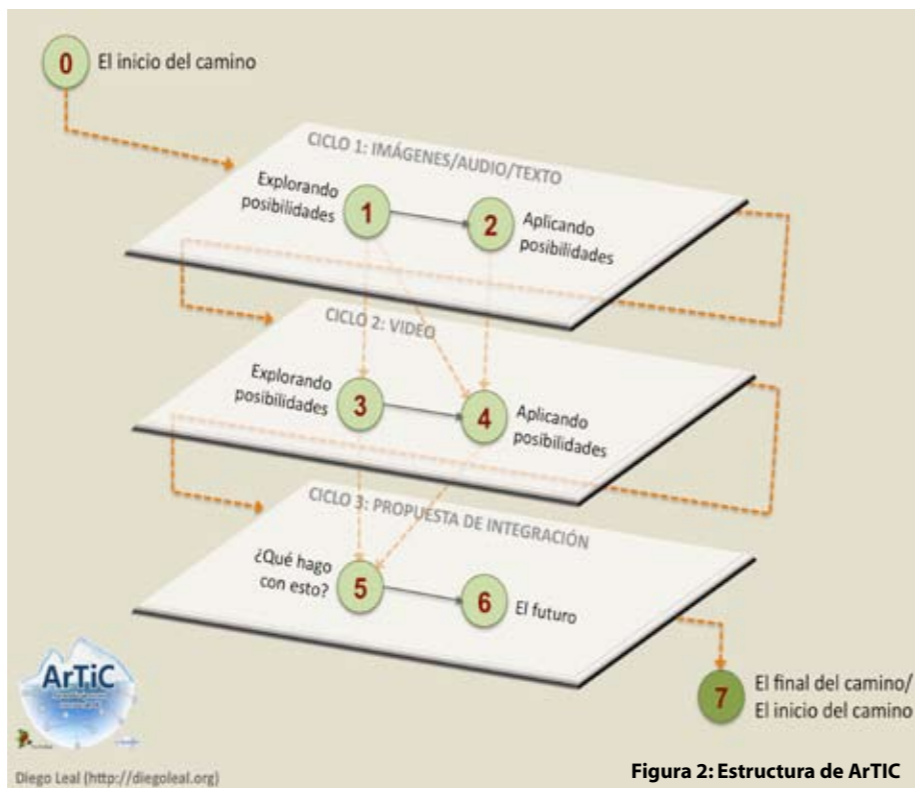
0 El inicio del camino

CICLO 1: IMÁGENES/AUDIO/TEXTO

Explorando posibilidades 1

2 Aplicando posibilidades

CICLO 2: VIDEO

Explorando posibilidades 3

4 Aplicando posibilidades

CICLO 3: PROPUESTA DE INTEGRACIÓN

¿Qué hago con esto? 5

6 El futuro

7 El final del camino/ El inicio del camino

ArTiC

Diego Leal (http://diegoleal.org)

Figura 2: Estructura de ArTIC